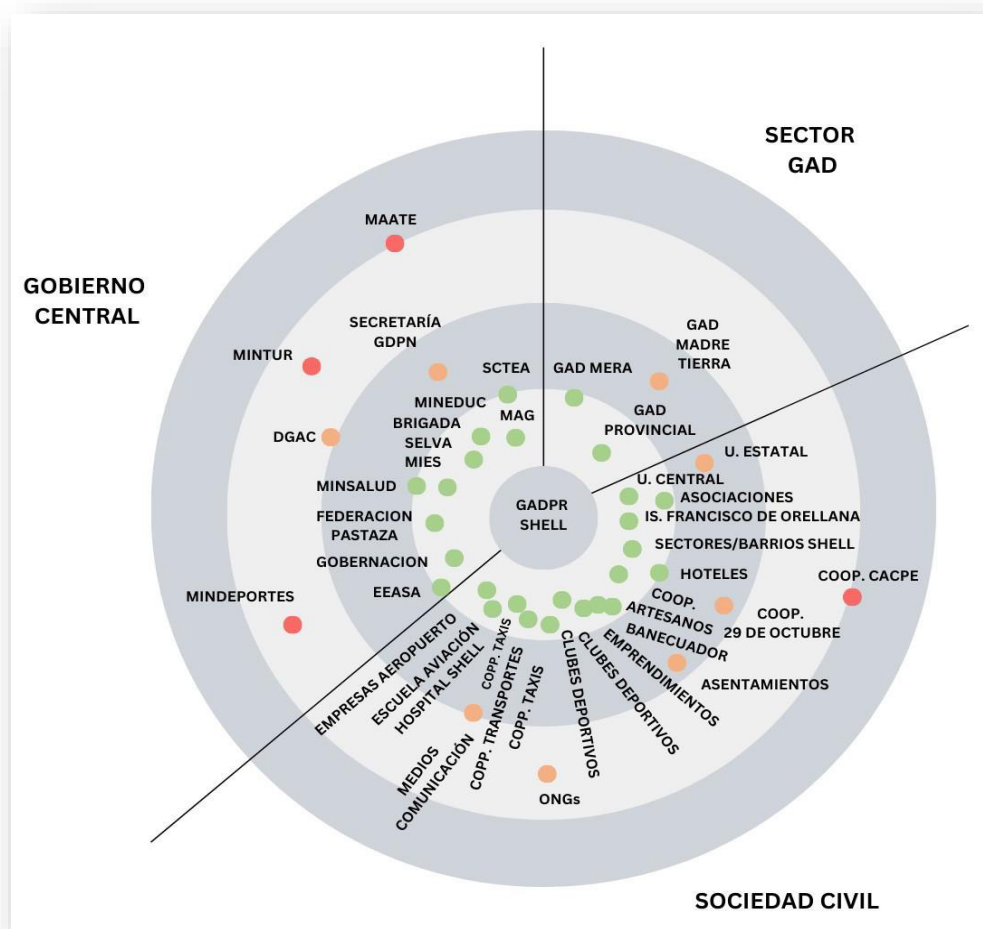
SECTOR GAD

GOBIERNO CENTRAL

MAATE

SECRETARÍA GDPN

GAD MADRE TIERRA

MINTUR

SCTEA

GAD MERA

MINEDUC

MAG

GAD PROVINCIAL

BRIGADA SELVA

DGAC

MIES

U. ESTATAL

U. CENTRAL

MINSALUD

ASOCIACIONES

GADPR SHELL

FEDERACION PASTAZA

IS. FRANCISCO DE ORELLANA

SECTORES/BARRIOS SHELL

GOBERNACION

HOTELES

COOP. CACPE

EEASA

MINDEPORTES

COOP. ARTESANOS

COOP. 29 DE OCTUBRE

BANECUADOR

EMPRESAS AEROPUERTO

ESCUELA AVIACIÓN

HOSPITAL SHELL

COPP. TAXIS

COPP. TRANSPORTES

COPP. TAXIS

CLUBES DEPORTIVOS

CLUBES DEPORTIVOS

EMPRENDIMIENTOS

ASENTAMIENTOS

MEDIOS COMUNICACIÓN

ONGs

SOCIEDAD CIVIL